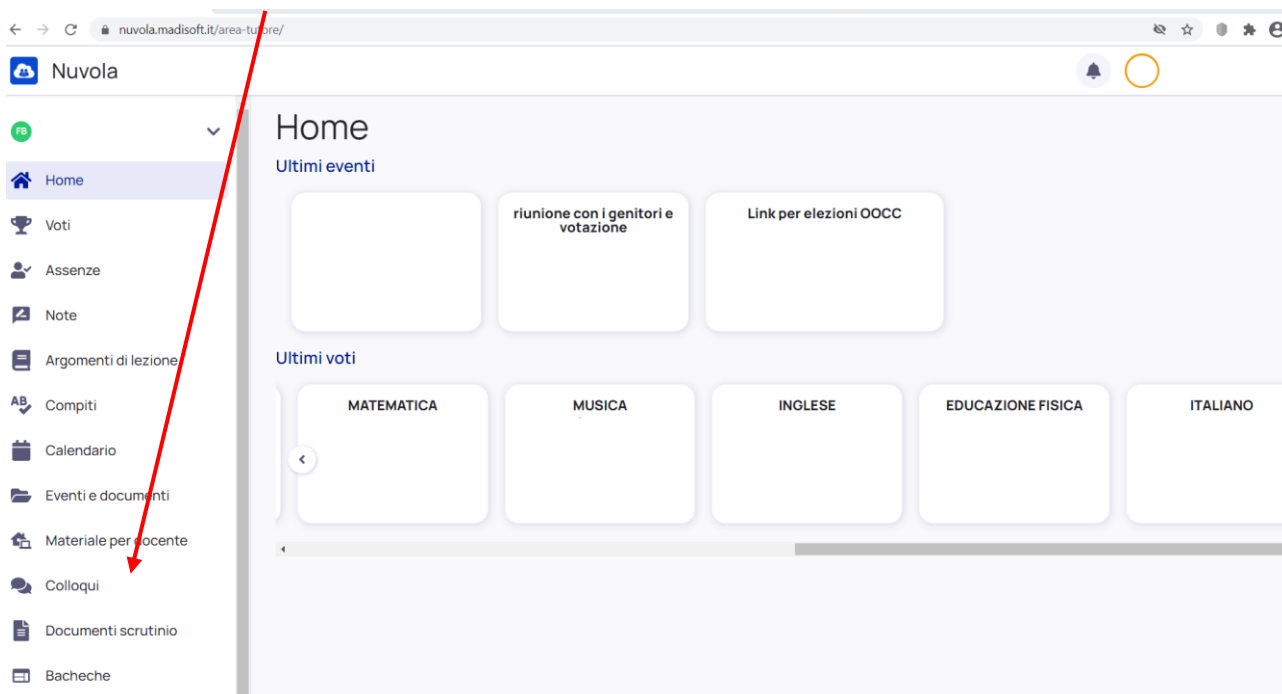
nuvola.madisoft.it/area-tutore/

Nuvola

FB

Home

Voti

Assenze

Note

Argomenti di lezione

Compiti

Calendario

Eventi e documenti

Materiale per docente

Colloqui

Documenti scrutinio

Bacheche

Home

Ultimi eventi

riunione con i genitori e votazione

Link per elezioni OOCC

Ultimi voti

MATEMATICA

MUSICA

INGLESE

EDUCAZIONE FISICA

ITALIANO